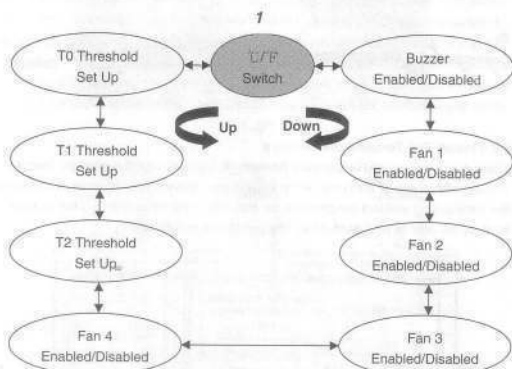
1

T0 Threshold Set Up

C/F Switch

Buzzer Enabled/Disabled

Up

Down

T1 Threshold Set Up

Fan 1 Enabled/Disabled

T2 Threshold Set Up

Fan 2 Enabled/Disabled

Fan 4 Enabled/Disabled

Fan 3 Enabled/Disabled